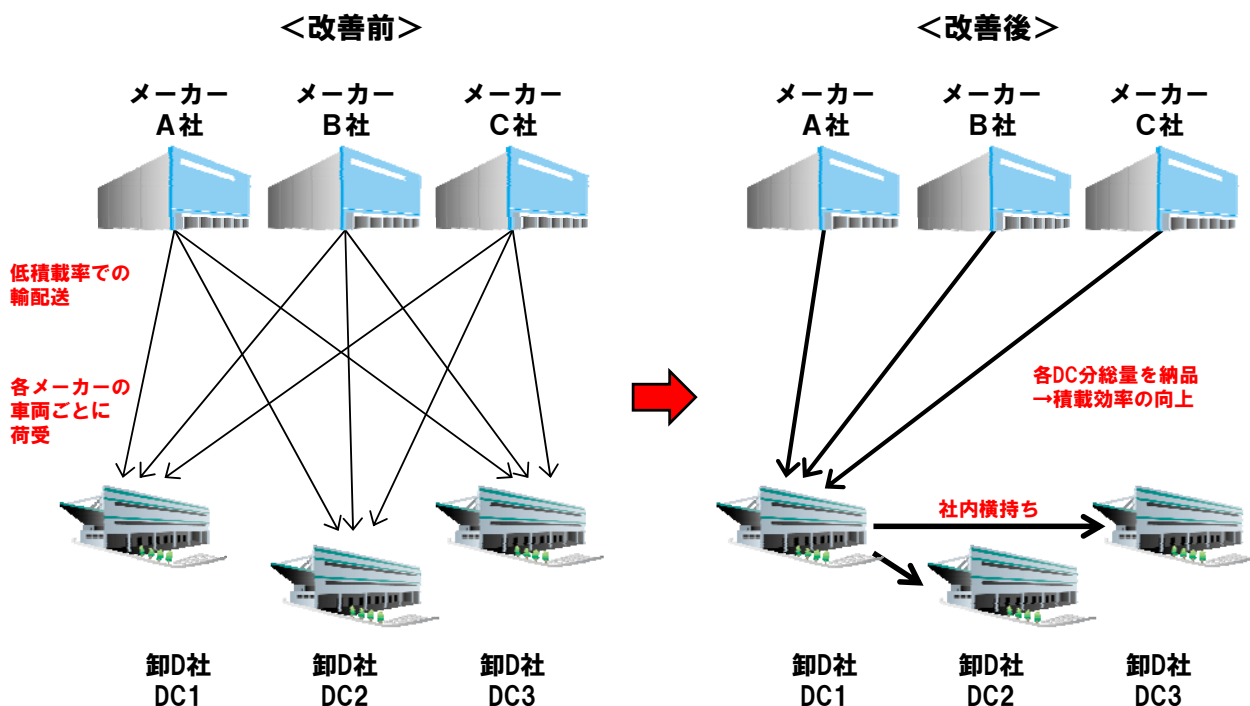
＜改善前＞

メーカー
A社

メーカー
B社

メーカー
C社

低積載率での
輸配送

各メーカーの
車両ごとに
荷受

卸D社
DC1

卸D社
DC2

卸D社
DC3

＜改善後＞

メーカー
A社

メーカー
B社

メーカー
C社

各DC分総量を納品
→積載効率の向上

社内横持ち

卸D社
DC1

卸D社
DC2

卸D社
DC3